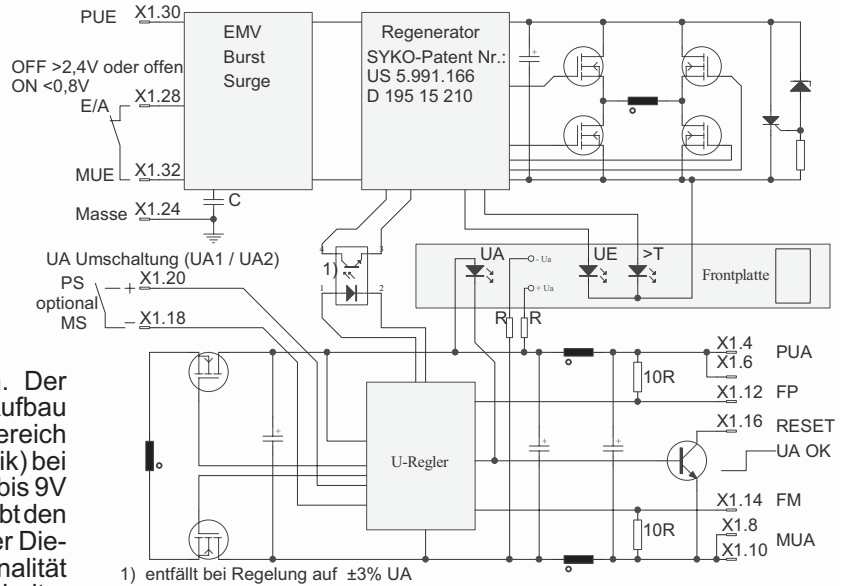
PUE X1.30

OFF >2,4V oder offen
ON <0,8V
E/A X1.28

MUE X1.32

Masse X1.24

C

EMV
Burst
Surge

Regenerator
SYKO-Patent Nr.:
US 5.991.166
D 195 15 210

UA Umschaltung (UA1 / UA2)
PS + X1.20
optional
MS – X1.18

1)

4 3
1 2

UA
- Ua
+ Ua
UE
>T
Frontplatte

R R

X1.4
X1.6 PUA
10R
X1.12 FP
X1.16 RESET
UA OK
X1.14 FM
10R
X1.8
X1.10 MUA

U-Regler

. Der
ufbau
ereich
ik) bei
bis 9V
bt den
er Die-
nalität
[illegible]

1) entfällt bei Regelung auf ±3% UA